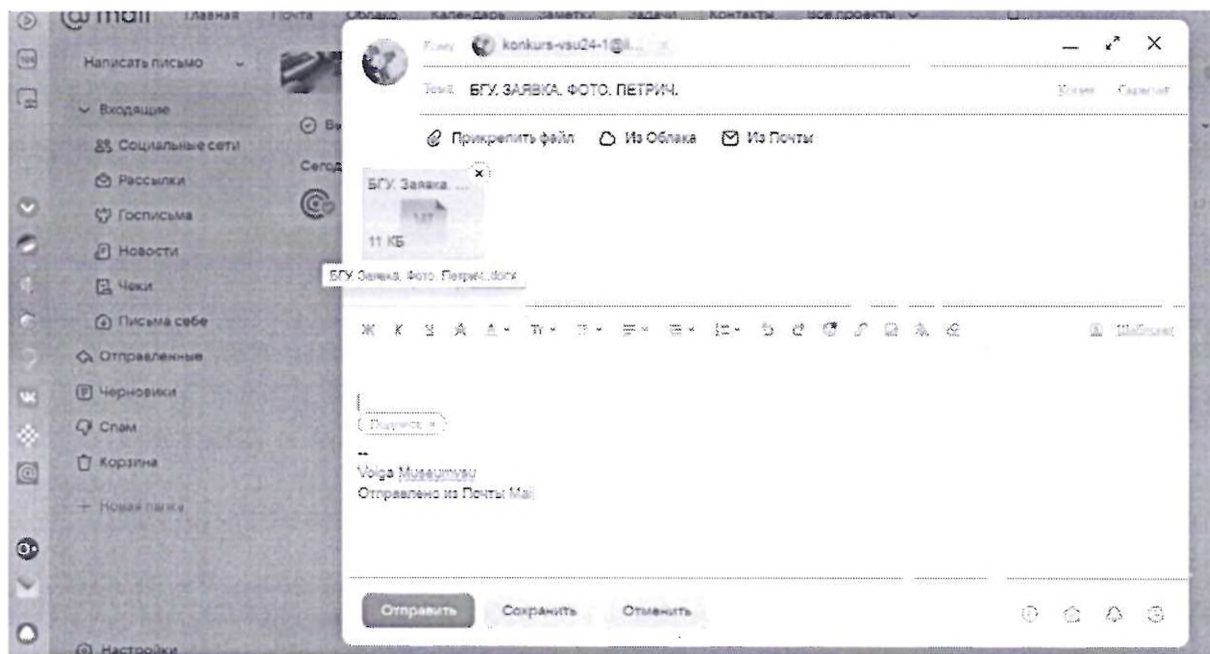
@mail Главная Почта Облако Календарь Заметки Задачи Контакты Все проекты

Написать письмо

Входящие
Социальные сети
Рассылки
Госписьма
Новости
Чеки
Письма себе
Отправленные
Черновики
Спам
Корзина
+ Новая папка

Настройки

Кому konkurs-vsu24-1@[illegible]

Тема БГУ. ЗАЯВКА. ФОТО. ПЕТРИЧ.

Копия Скрытая

Прикрепить файл Из Облака Из Почты

БГУ. Заявка. ...
11 КБ

БГУ. Заявка. Фото. Петрич..docx

Ж К Ч Шаблоны

Подпись

--
Volga Museumvsu
Отправлено из Почты Mail

Отправить Сохранить Отменить